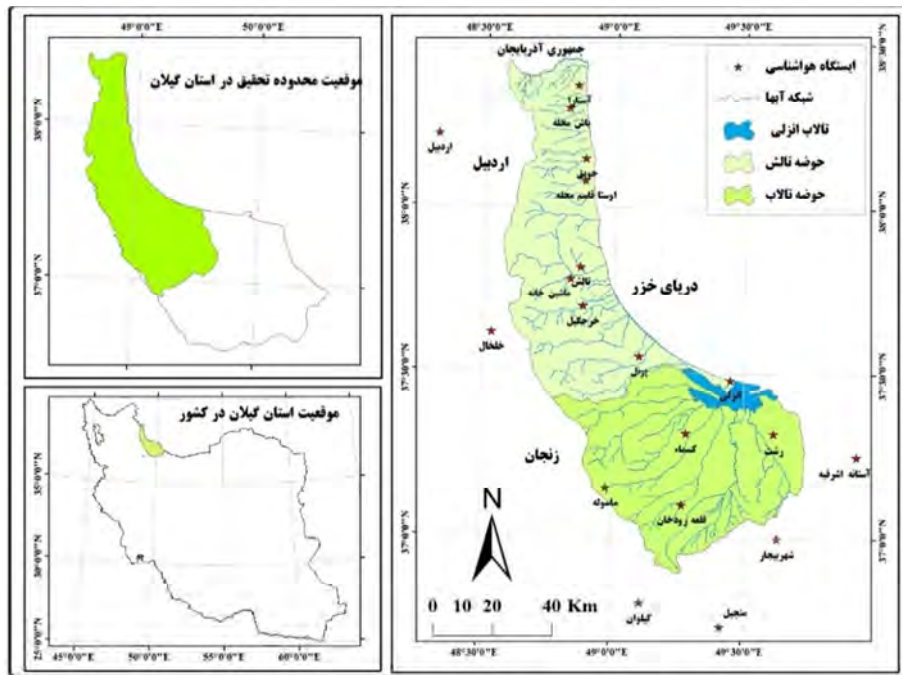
49°0'0"E
50°0'0"E
موقعیت محدوده تحقیق در استان گیلان
38°0'0"N
37°0'0"N

موقعیت استان گیلان در کشور
35°0'0"N
30°0'0"N
25°0'0"N
45°0'0"E
50°0'0"E
55°0'0"E
60°0'0"E

48°30'0"E
49°0'0"E
49°30'0"E
جمهوری آذربایجان
ایستگاه هواشناسی
شبکه آبها
تالاب انزلی
حوضه تالش
حوضه تالاب
38°30'0"N
38°0'0"N
37°30'0"N
37°0'0"N
اردبیل
آستارا
لاتن مخله
حویق
اوستا قلیم محله
تالش
ماشین خانه
خرجگیل
دریای خزر
خلخال
پونل
انزلی
زنجان
کسما
رشت
آستانه اشرفیه
ماسوله
قلعه رودخان
شهربیجار
N
0 10 20 40 Km
گیلوان
منجیل
48°30'0"E
49°0'0"E
49°30'0"E